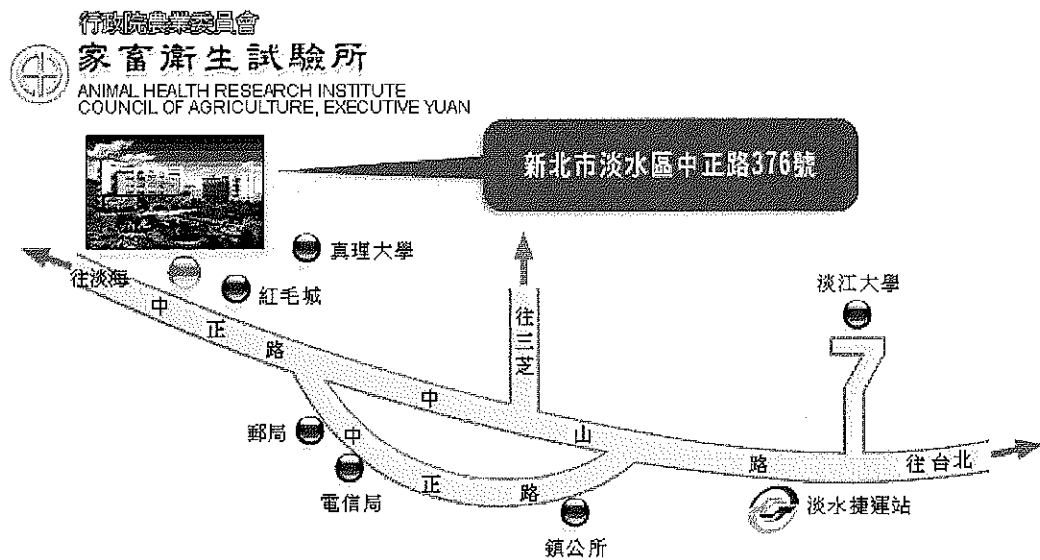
行政院農業委員會
家畜衛生試驗所
ANIMAL HEALTH RESEARCH INSTITUTE
COUNCIL OF AGRICULTURE, EXECUTIVE YUAN

新北市淡水區中正路376號

真理大學
紅毛城
往淡海
中正路
往三芝
淡江大學
中山路
往台北
郵局
中正路
電信局
鎮公所
淡水捷運站